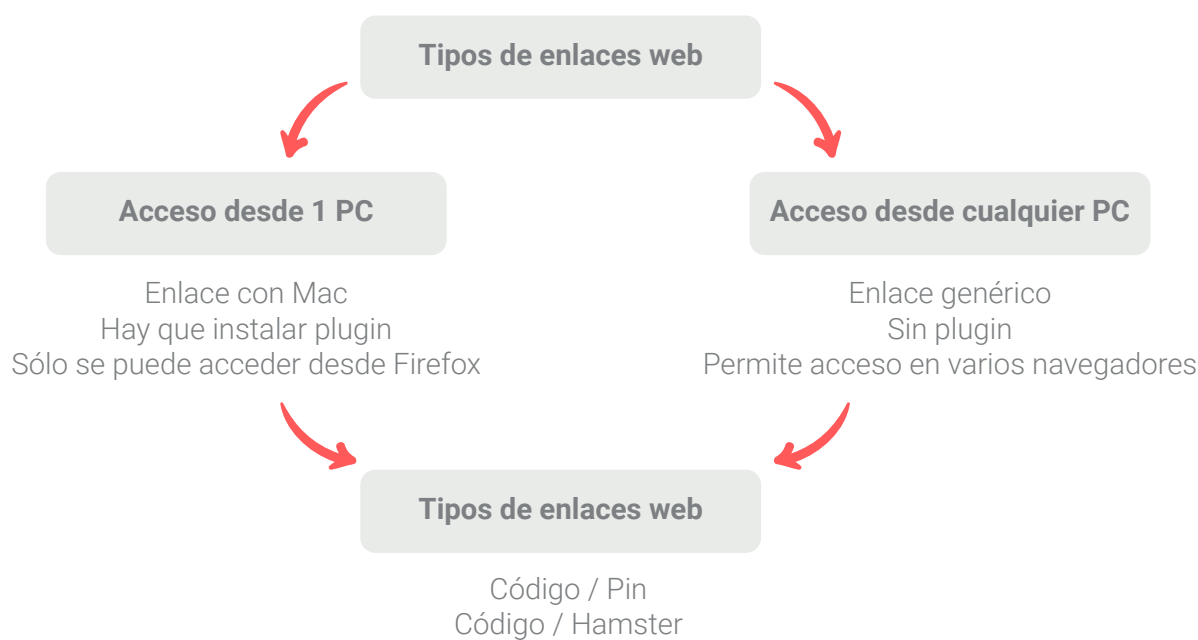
Tipos de enlaces web

Acceso desde 1 PC

Enlace con Mac
Hay que instalar plugin
Sólo se puede acceder desde Firefox

Acceso desde cualquier PC

Enlace genérico
Sin plugin
Permite acceso en varios navegadores

Tipos de enlaces web

Código / Pin
Código / Hamster